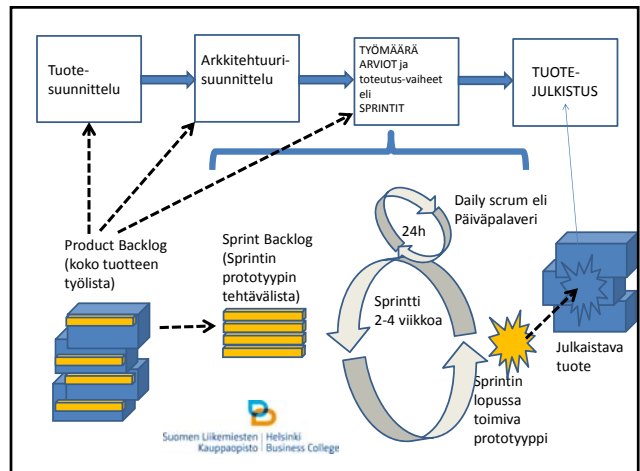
Tuotesuunnittelu

Arkkitehtuurisuunnittelu

TYÖMÄÄRÄ ARVIOT ja toteutus-vaiheet eli SPRINTIT

TUOTEJULKISTUS

Daily scrum eli Päiväpalaveri

24h

Product Backlog (koko tuotteen työlista)

Sprint Backlog (Sprintin prototyypin tehtävälista)

Sprintti 2-4 viikkoa

Julkaistava tuote

Sprintin lopussa toimiva prototyyppi

Suomen Liikemiesten Kauppaopisto | Helsinki Business College